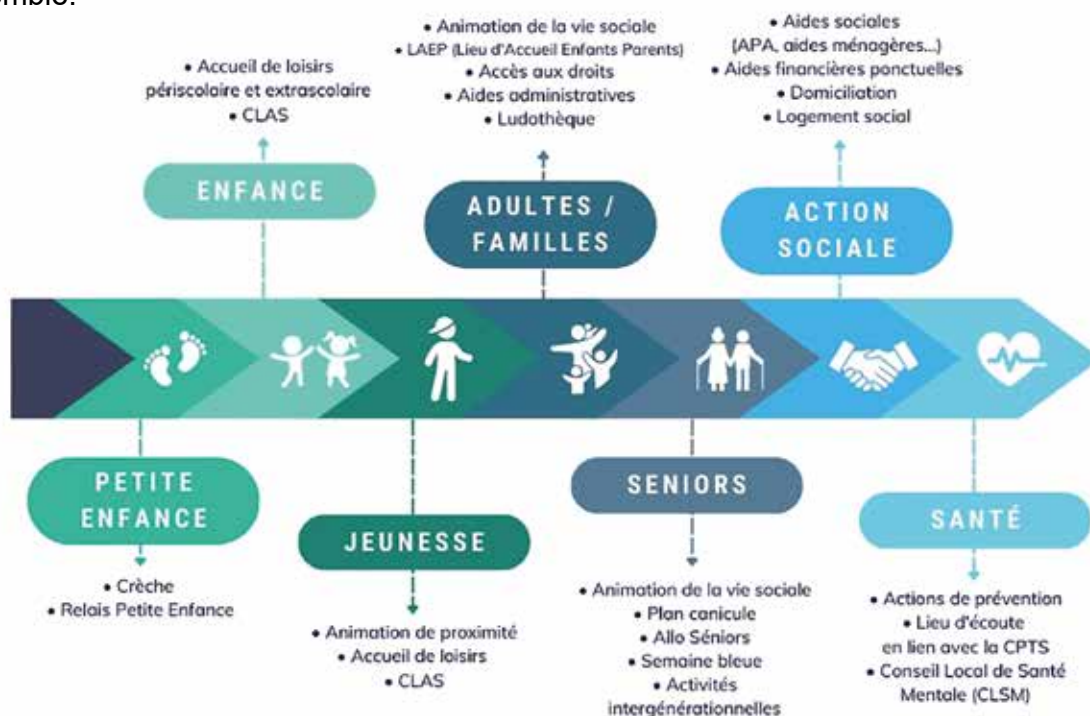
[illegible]

• Accueil de loisirs périscolaire et extrascolaire
• CLAS

ENFANCE

• Animation de la vie sociale
• LAEP (Lieu d'Accueil Enfants Parents)
• Accès aux droits
• Aides administratives
• Ludothèque

ADULTES / FAMILLES

• Aides sociales (APA, aides ménagères...)
• Aides financières ponctuelles
• Domiciliation
• Logement social

ACTION SOCIALE

PETITE ENFANCE

• Crèche
• Relais Petite Enfance

JEUNESSE

• Animation de proximité
• Accueil de loisirs
• CLAS

SENIORS

• Animation de la vie sociale
• Plan canicule
• Allo Séniors
• Semaine bleue
• Activités intergénérationnelles

SANTÉ

• Actions de prévention
• Lieu d'écoute en lien avec la CPTS
• Conseil Local de Santé Mentale (CLSM)